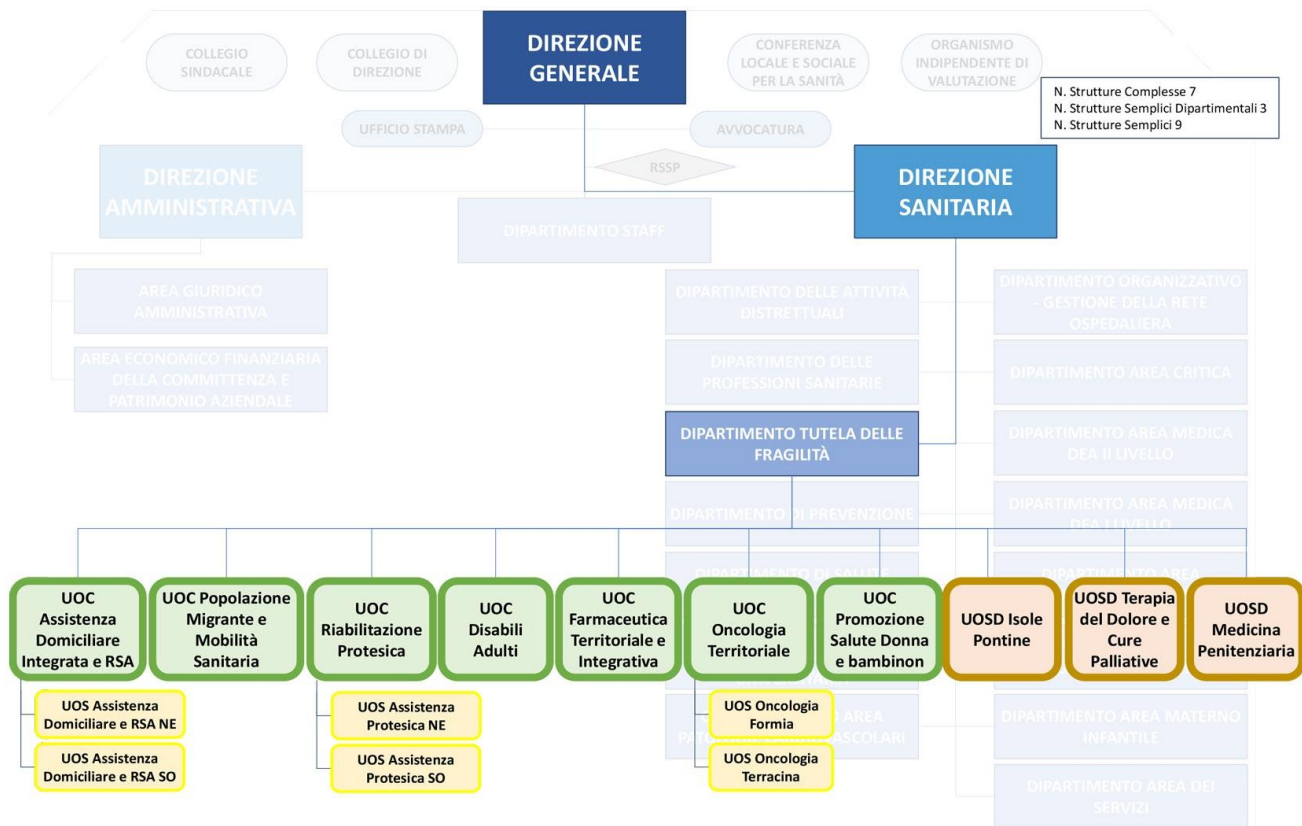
COLLEGIO SINDACALE

COLLEGIO DI DIREZIONE

DIREZIONE GENERALE

CONFERENZA LOCALE E SOCIALE PER LA SANITÀ

ORGANISMO INDIPENDENTE DI VALUTAZIONE

N. Strutture Complesse 7
N. Strutture Semplici Dipartimentali 3
N. Strutture Semplici 9

UFFICIO STAMPA

AVVOCATURA

RSSP

DIREZIONE AMMINISTRATIVA

DIPARTIMENTO STAFF

DIREZIONE SANITARIA

AREA GIURIDICO AMMINISTRATIVA

AREA ECONOMICO FINANZIARIA DELLA COMMITTENZA E PATRIMONIO AZIENDALE

DIPARTIMENTO DELLE ATTIVITÀ DISTRETTUALI

DIPARTIMENTO DELLE PROFESSIONI SANITARIE

DIPARTIMENTO TUTELA DELLE FRAGILITÀ

DIPARTIMENTO DI PREVENZIONE

DIPARTIMENTO DI SALUTE

DIPARTIMENTO AREA PATOLOGIE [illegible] VASCOLARI

DIPARTIMENTO ORGANIZZATIVO – GESTIONE DELLA RETE OSPEDALIERA

DIPARTIMENTO AREA CRITICA

DIPARTIMENTO AREA MEDICA DEA II LIVELLO

DIPARTIMENTO AREA MEDICA DEA I LIVELLO

DIPARTIMENTO AREA

DIPARTIMENTO AREA MATERNO INFANTILE

DIPARTIMENTO AREA DEI SERVIZI

UOC Assistenza Domiciliare Integrata e RSA

UOC Popolazione Migrante e Mobilità Sanitaria

UOC Riabilitazione Protesica

UOC Disabili Adulti

UOC Farmaceutica Territoriale e Integrativa

UOC Oncologia Territoriale

UOC Promozione Salute Donna e bambinon

UOSD Isole Pontine

UOSD Terapia del Dolore e Cure Palliative

UOSD Medicina Penitenziaria

UOS Assistenza Domiciliare e RSA NE

UOS Assistenza Domiciliare e RSA SO

UOS Assistenza Protesica NE

UOS Assistenza Protesica SO

UOS Oncologia Formia

UOS Oncologia Terracina